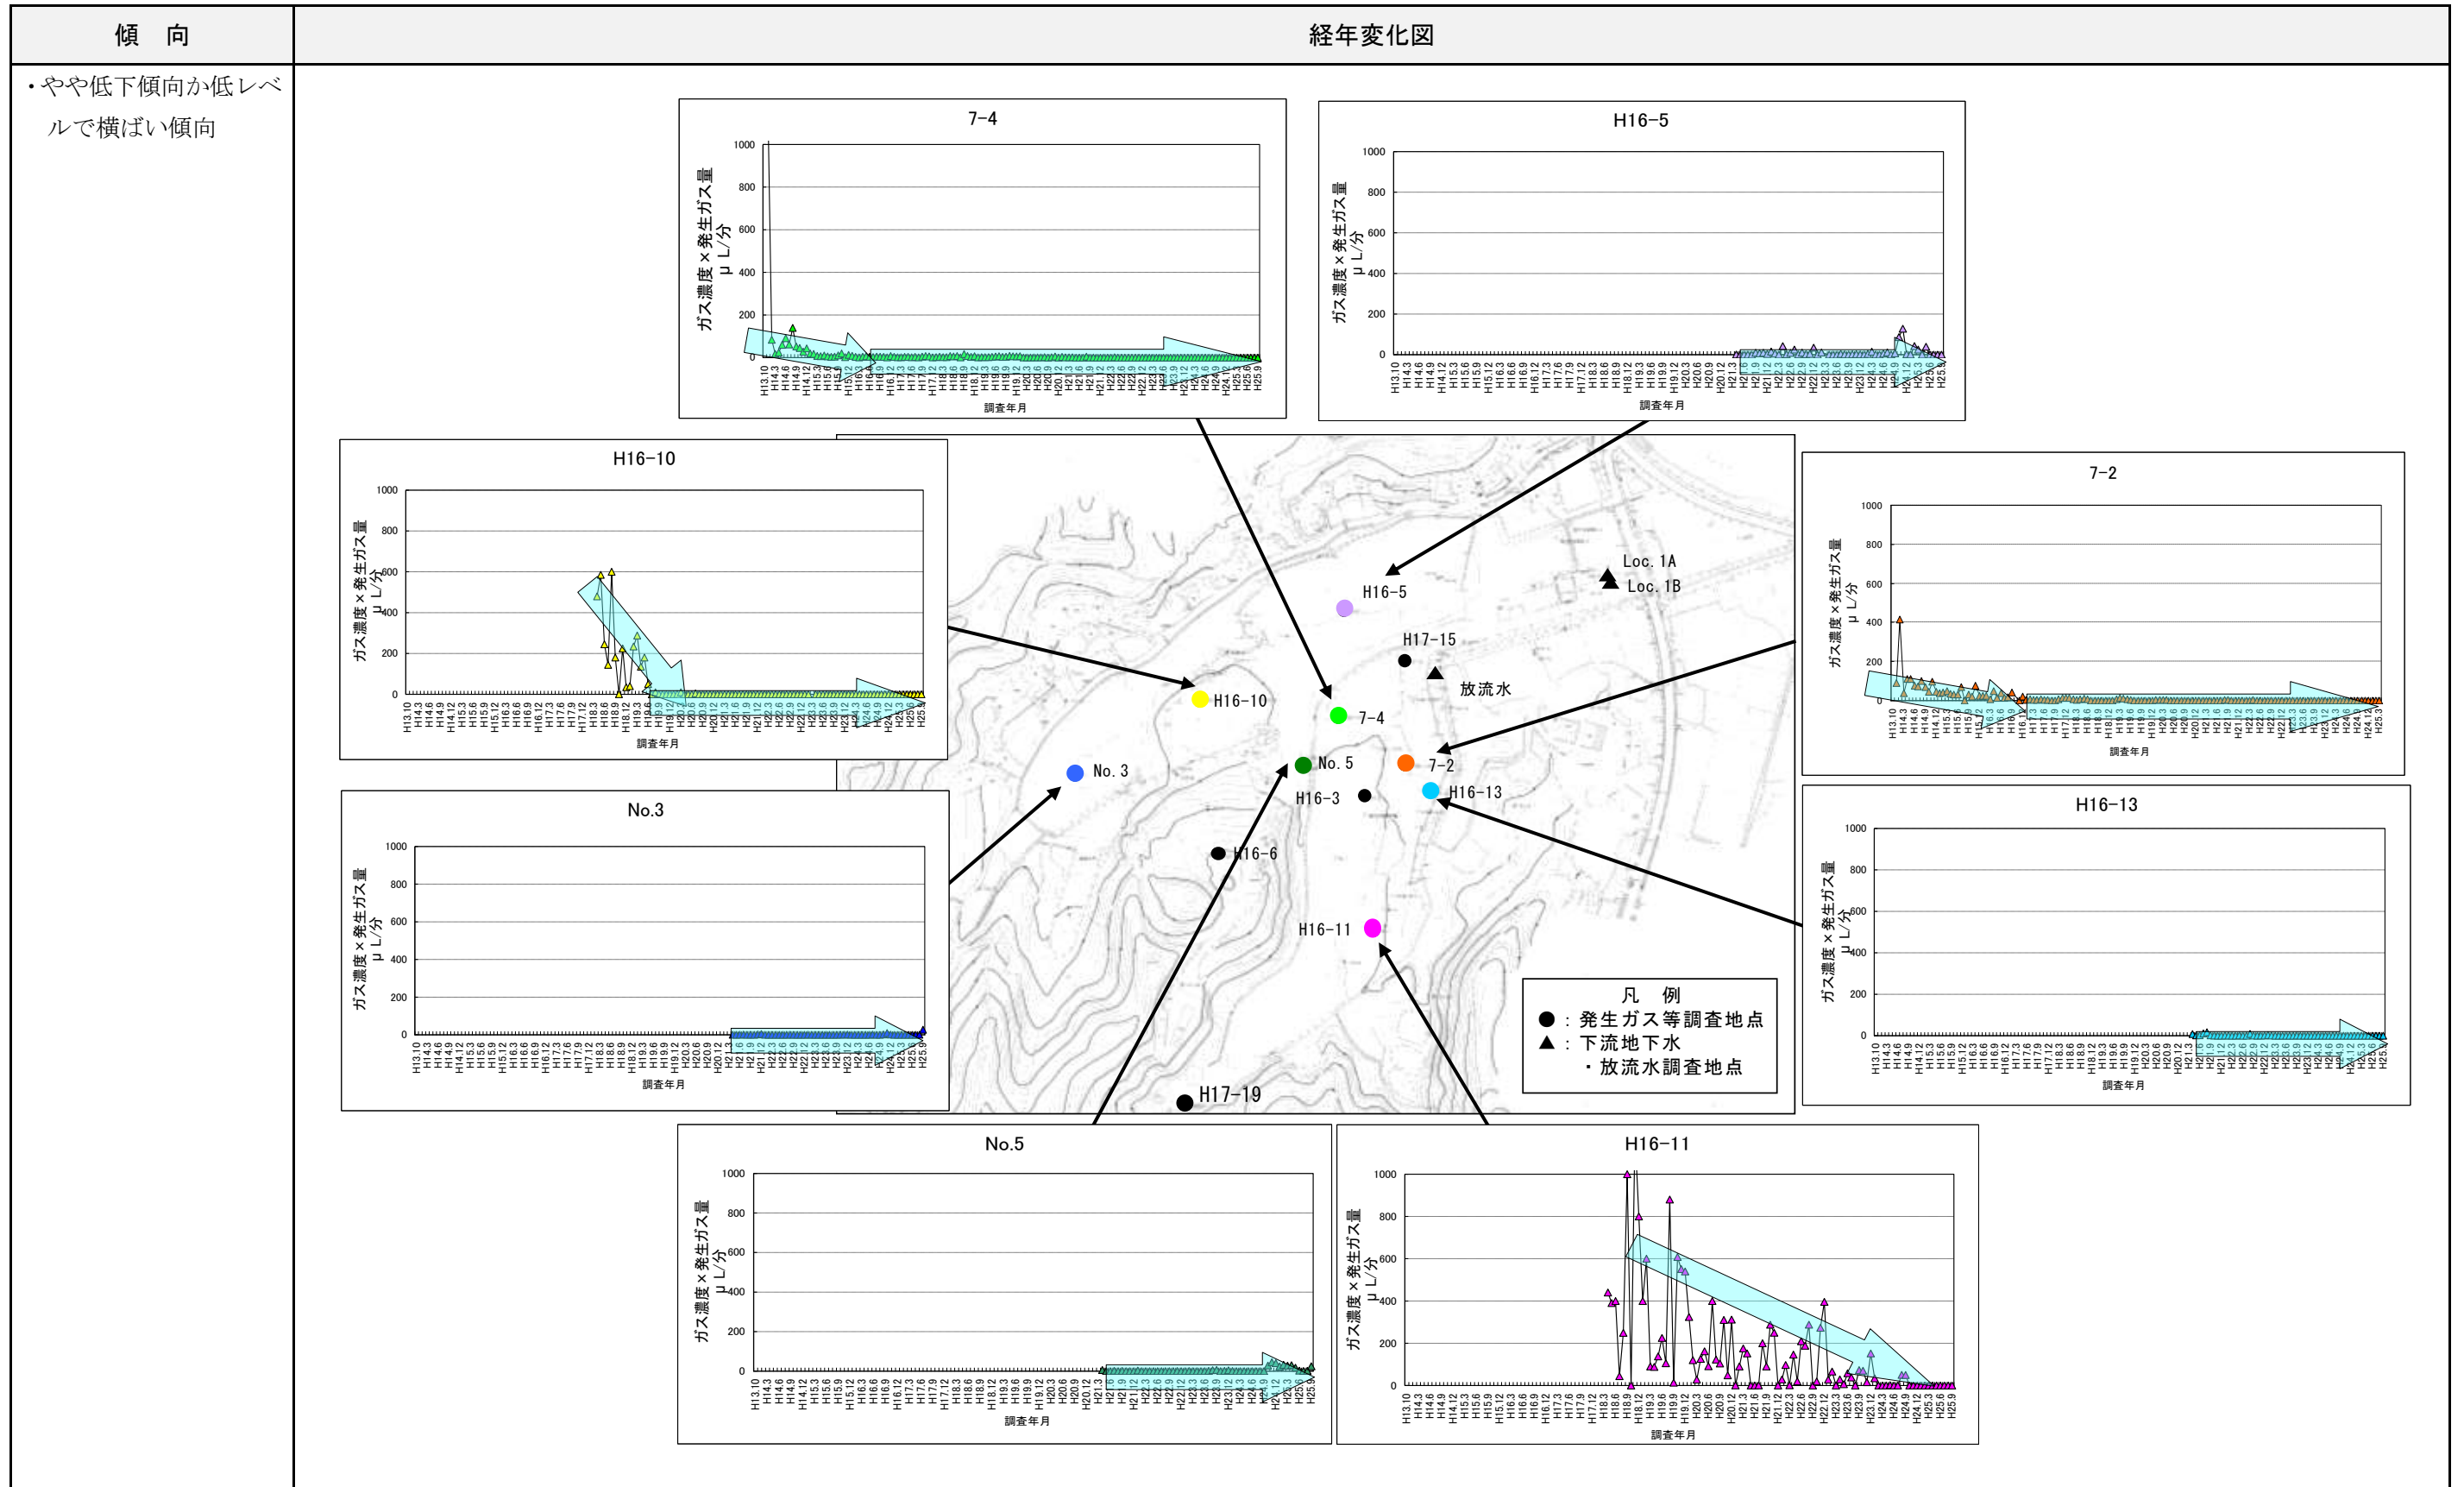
| 傾　向 | 経年変化図 |
|---|---|
| ・やや低下傾向か低レベルで横ばい傾向 | |

7-4

1000
800
600
400
200
0

ガス濃度×発生ガス量 μL/分

調査年月

H16-5

1000
800
600
400
200
0

ガス濃度×発生ガス量 μL/分

調査年月

H16-10

1000
800
600
400
200
0

ガス濃度×発生ガス量 μL/分

調査年月

7-2

1000
800
600
400
200
0

ガス濃度×発生ガス量 μL/分

調査年月

Loc. 1A
Loc. 1B
H16-5
H17-15
放流水
H16-10
7-4
No. 5
7-2
No. 3
H16-3
H16-13
H16-6
H16-11
H17-19

凡　例
●：発生ガス等調査地点
▲：下流地下水
・放流水調査地点

No.3

1000
800
600
400
200
0

ガス濃度×発生ガス量 μL/分

調査年月

H16-13

1000
800
600
400
200
0

ガス濃度×発生ガス量 μL/分

調査年月

No.5

1000
800
600
400
200
0

ガス濃度×発生ガス量 μL/分

調査年月

H16-11

1000
800
600
400
200
0

ガス濃度×発生ガス量 μL/分

調査年月